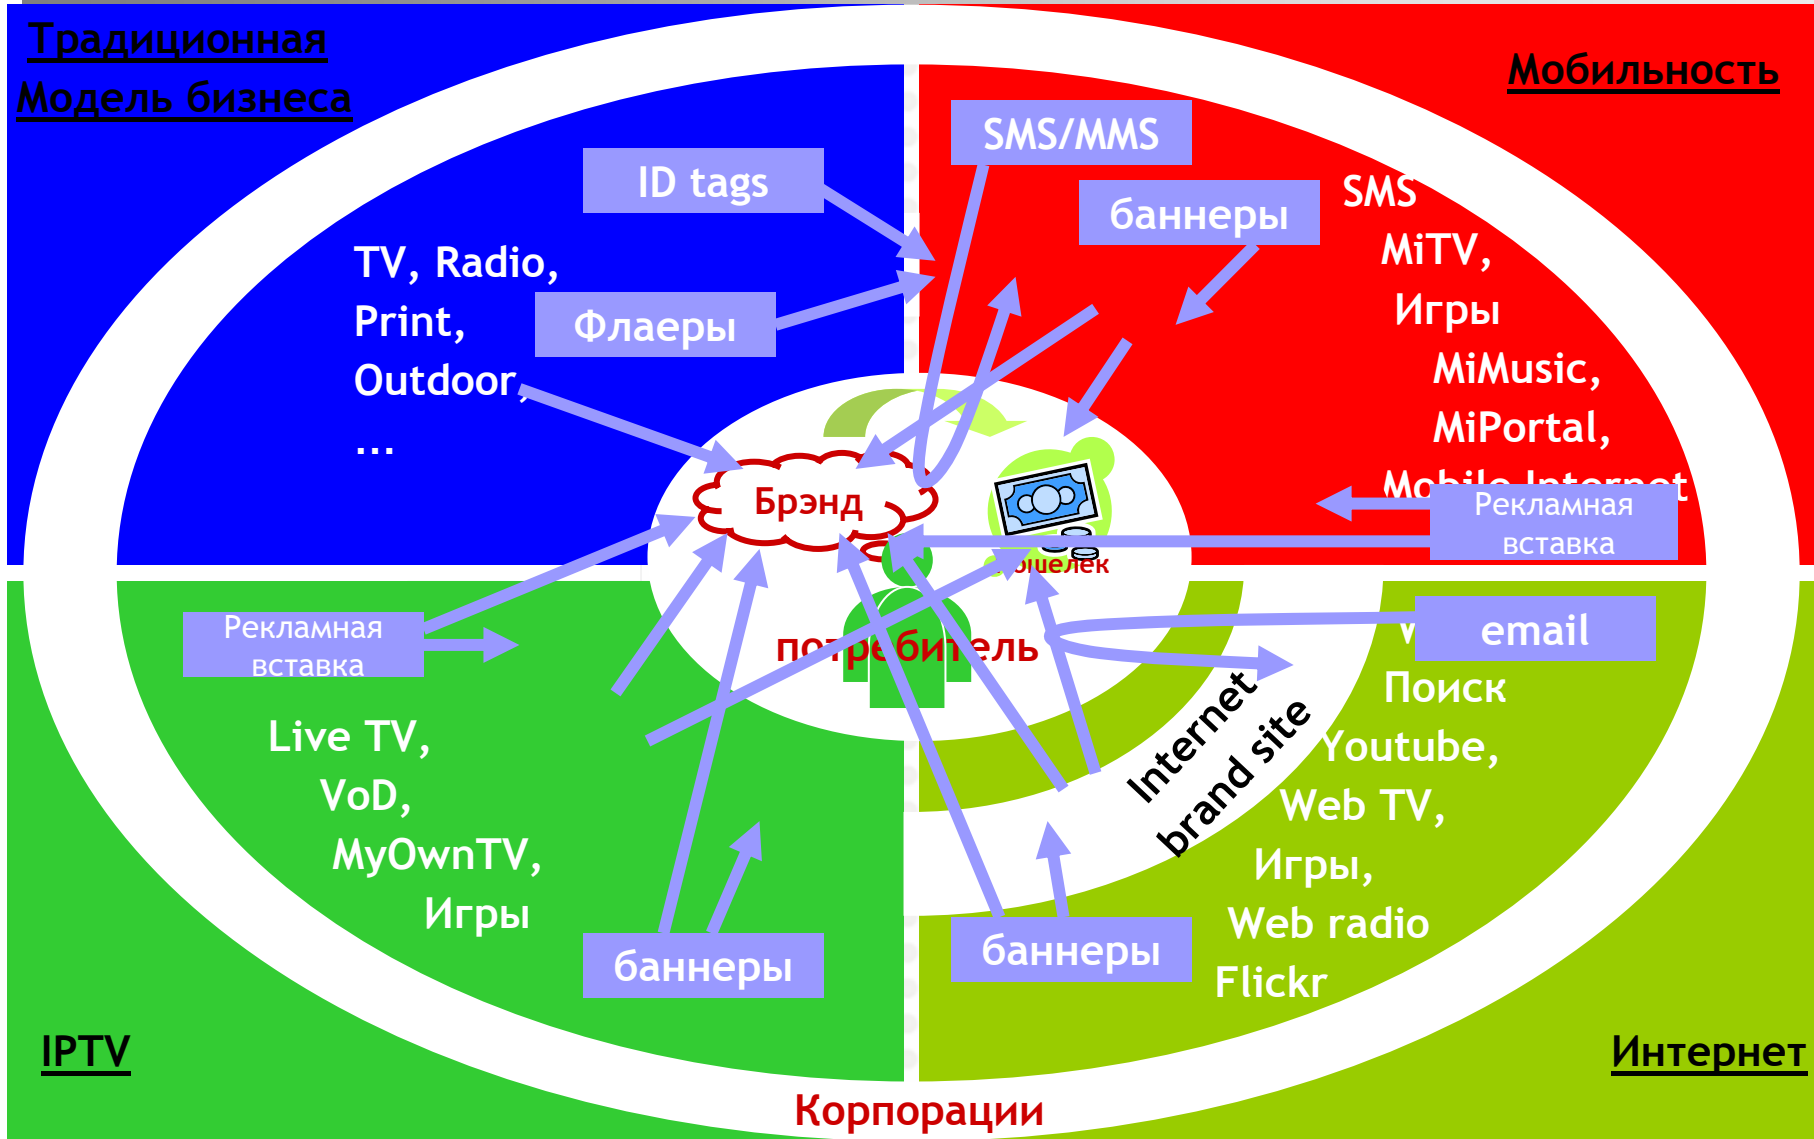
Традиционная Модель бизнеса

Мобильность

ID tags

SMS/MMS

баннеры

TV, Radio, Print, Outdoor, ...

Флаеры

SMS MiTV, Игры MiMusic, MiPortal, Mobile Internet

Брэнд

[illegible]шелек

Рекламная вставка

Рекламная вставка

потребитель

email

Поиск Youtube, Web TV, Игры, Web radio Flickr

Internet brand site

Live TV, VoD, MyOwnTV, Игры

баннеры

баннеры

IPTV

Интернет

Корпорации